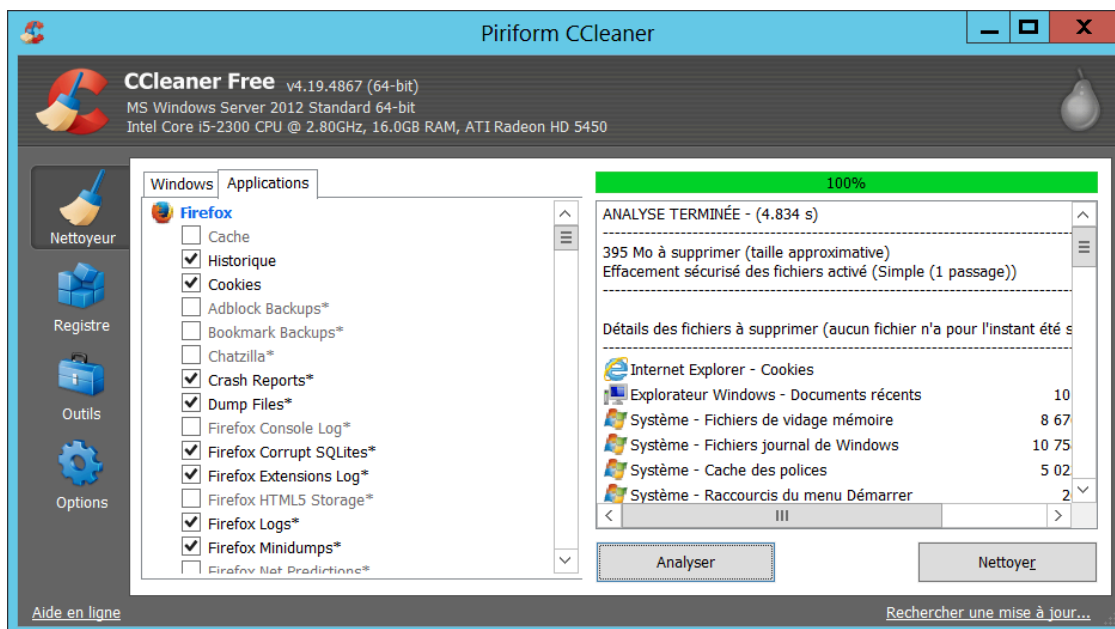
Piriform CCleaner

CCleaner Free v4.19.4867 (64-bit)
MS Windows Server 2012 Standard 64-bit
Intel Core i5-2300 CPU @ 2.80GHz, 16.0GB RAM, ATI Radeon HD 5450

Nettoyeur

Registre

Outils

Options

Windows Applications

Firefox
Cache
Historique
Cookies
Adblock Backups*
Bookmark Backups*
Chatzilla*
Crash Reports*
Dump Files*
Firefox Console Log*
Firefox Corrupt SQLites*
Firefox Extensions Log*
Firefox HTML5 Storage*
Firefox Logs*
Firefox Minidumps*
Firefox Net Predictions*

100%

ANALYSE TERMINÉE - (4.834 s)

395 Mo à supprimer (taille approximative)
Effacement sécurisé des fichiers activé (Simple (1 passage))

Détails des fichiers à supprimer (aucun fichier n'a pour l'instant été s

Internet Explorer - Cookies
Explorateur Windows - Documents récents 10
Système - Fichiers de vidage mémoire 8 67
Système - Fichiers journal de Windows 10 75
Système - Cache des polices 5 02
Système - Raccourcis du menu Démarrer 2

Analyser

Nettoyer

Aide en ligne

Rechercher une mise à jour...